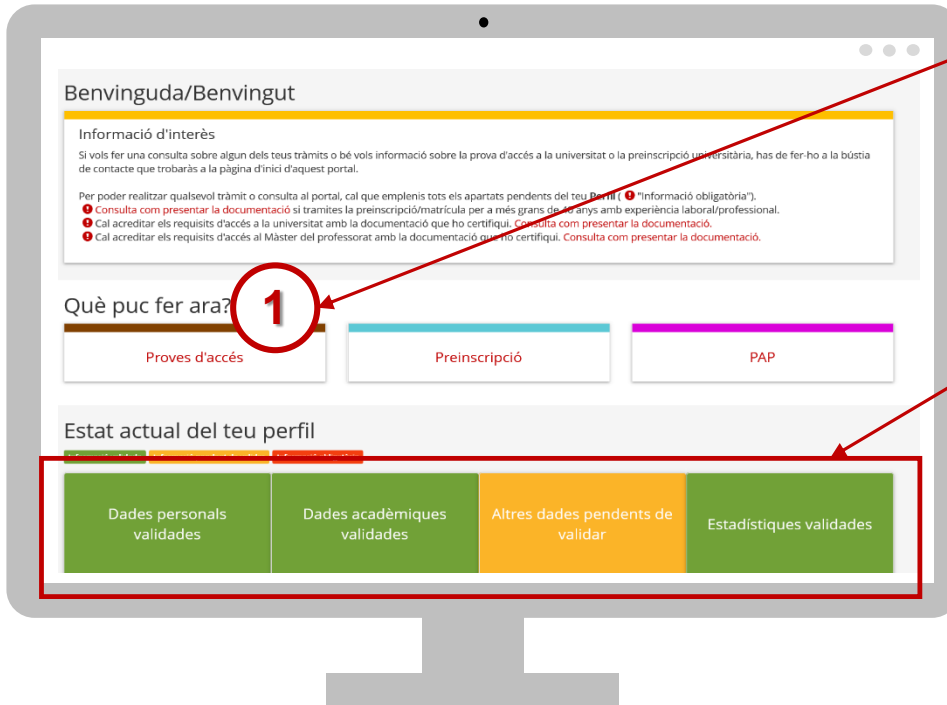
Benvinguda/Benvingut

Informació d'interès

Si vols fer una consulta sobre algun dels teus tràmits o bé vols informació sobre la prova d'accés a la universitat o la preinscripció universitària, has de fer-ho a la bústia de contacte que trobaràs a la pàgina d'inici d'aquest portal.

Per poder realitzar qualsevol tràmit o consulta al portal, cal que emplenis tots els apartats pendents del teu Perfil ( "Informació obligatòria").
Consulta com presentar la documentació si tramites la preinscripció/matrícula per a més grans de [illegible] anys amb experiència laboral/professional.
Cal acreditar els requisits d'accés a la universitat amb la documentació que ho certifiqui. Consulta com presentar la documentació.
Cal acreditar els requisits d'accés al Màster del professorat amb la documentació que ho certifiqui. Consulta com presentar la documentació.

Què puc fer ara?

1

Proves d'accés

Preinscripció

PAP

Estat actual del teu perfil

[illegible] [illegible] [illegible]

Dades personals validades

Dades acadèmiques validades

Altres dades pendents de validar

Estadístiques validades